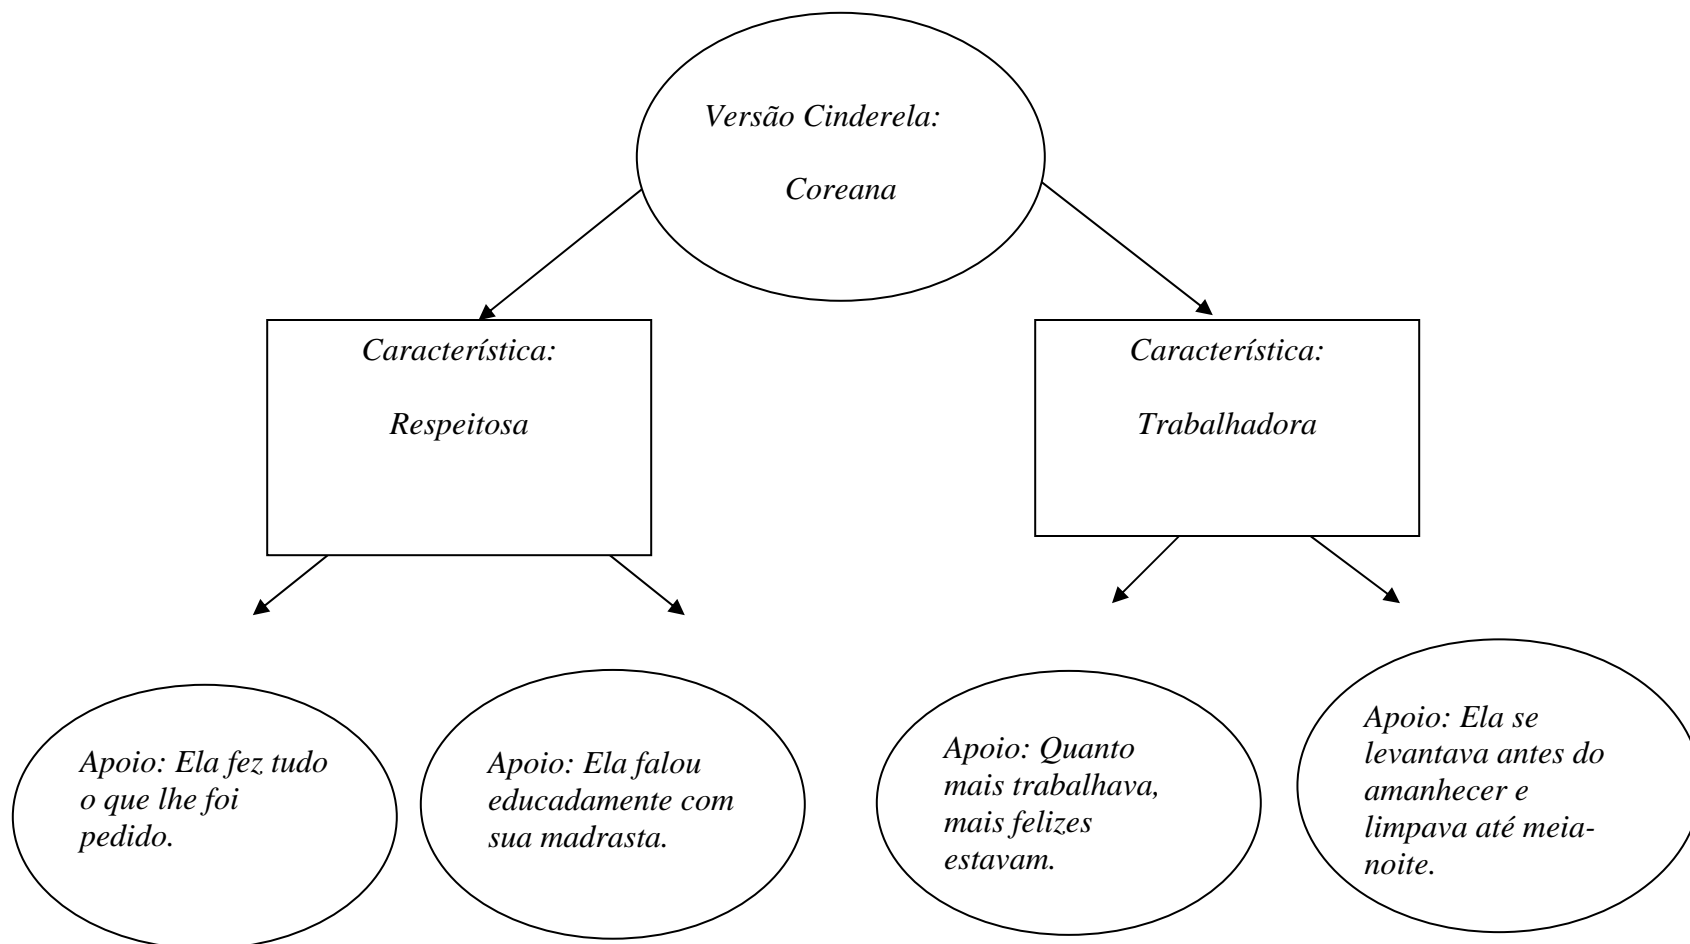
Versão Cinderela:

Coreana

Característica:

Respeitosa

Característica:

Trabalhadora

Apoio: Ela fez tudo o que lhe foi pedido.

Apoio: Ela falou educadamente com sua madrasta.

Apoio: Quanto mais trabalhava, mais felizes estavam.

Apoio: Ela se levantava antes do amanhecer e limpava até meia-noite.